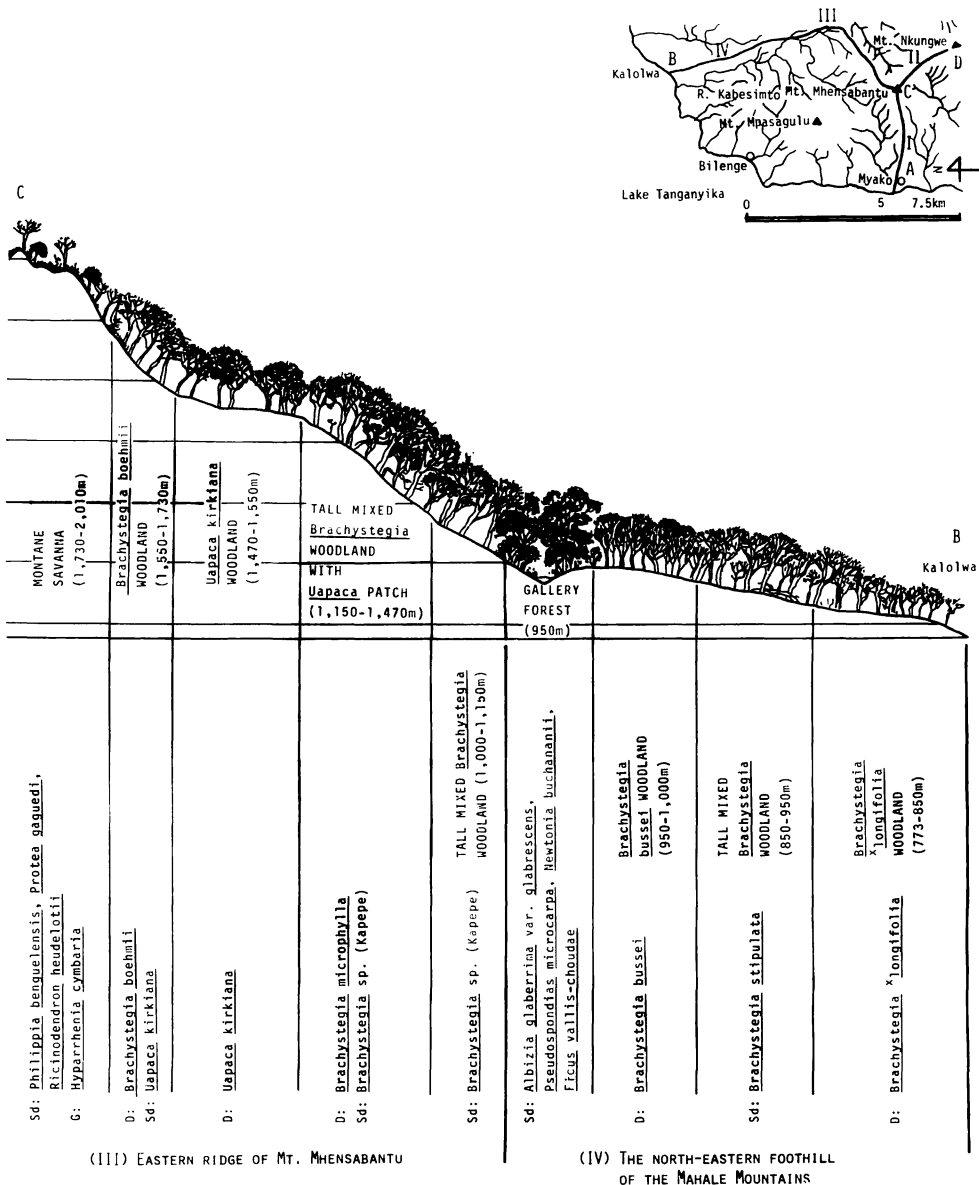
III
Mt. Nkungwe
Kalolwa
B
IV
II
D
R. Kabesimto
Mt. Mhensabantu
C
Mt. Mpasagulu
I
Bilenge
A
Myako
N
Lake Tanganyika
0
5
7.5km

C

B
Kalolwa

MONTANE SAVANNA (1,730-2,010m)

Brachystegia boehmii WOODLAND (1,550-1,730m)

Uapaca kirkiana WOODLAND (1,470-1,550m)

TALL MIXED Brachystegia WOODLAND WITH Uapaca PATCH (1,150-1,470m)

TALL MIXED Brachystegia WOODLAND (1,000-1,150m)

GALLERY FOREST (950m)

Brachystegia bussei WOODLAND (950-1,000m)

TALL MIXED Brachystegia WOODLAND (850-950m)

Brachystegia $^x$longifolia WOODLAND (773-850m)

Sd: Philippia benguelensis, Protea gaguedi, Ricinodendron heudelotii
G: Hyparrhenia cymbaria

D: Brachystegia boehmii
Sd: Uapaca kirkiana

D: Uapaca kirkiana

D: Brachystegia microphylla
Sd: Brachystegia sp. (Kapepe)

Sd: Brachystegia sp. (Kapepe)

Sd: Albizia glaberrima var. glabrescens, Pseudospondias microcarpa, Newtonia buchananii, Ficus vallis-choudae

D: Brachystegia bussei

Sd: Brachystegia stipulata

D: Brachystegia $^x$longifolia

(III) Eastern ridge of Mt. Mhensabantu

(IV) The north-eastern foothill of the Mahale Mountains